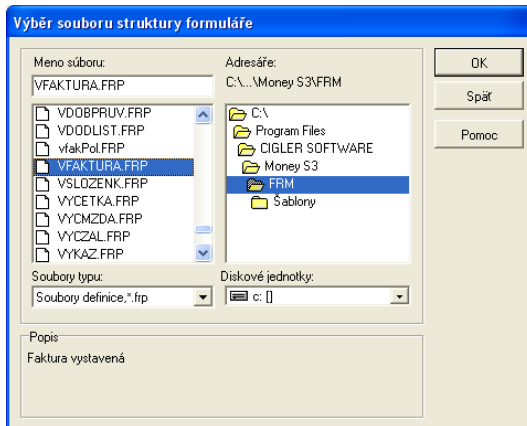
Výběr souboru struktury formuláře

Meno súboru:
VFAKTURA.FRP

VDOBPRUV.FRP
VDODLIST.FRP
vfakPol.FRP
VFAKTURA.FRP
VSLOZENK.FRP
VYCETKA.FRP
VYCMZDA.FRP
VYCZAL.FRP
VYKAZ.FRP

Adresáře:
C:\...\Money S3\FRM

C:\
Program Files
CIGLER SOFTWARE
Money S3
FRM
Šablony

OK
Späť
Pomoc

Soubory typu:
Soubory definice,*.frp

Diskové jednotky:
c: []

Popis
Faktura vystavená